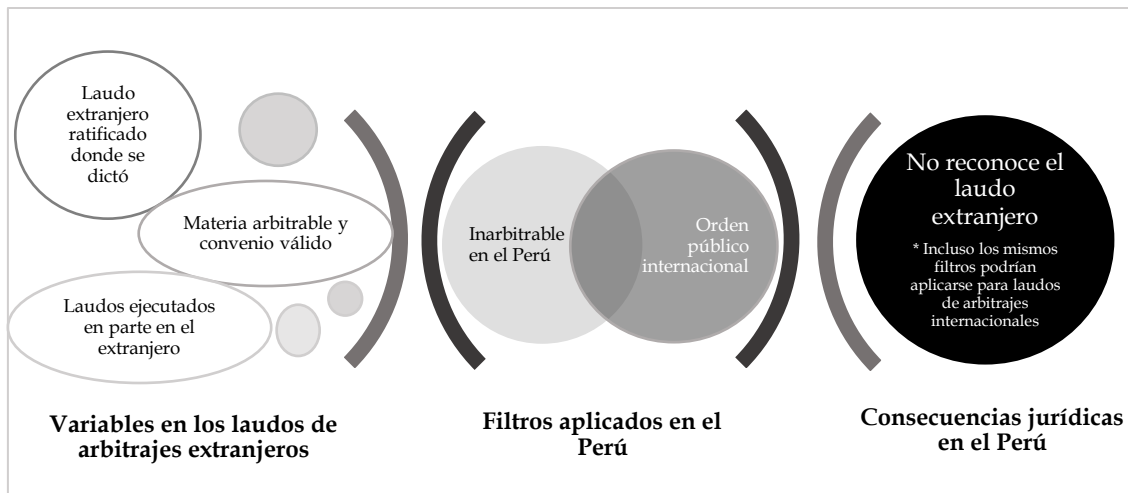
Laudo extranjero ratificado donde se dictó

Materia arbitrable y convenio válido

Laudos ejecutados en parte en el extranjero

Inarbitrable en el Perú

Orden público internacional

No reconoce el laudo extranjero

* Incluso los mismos filtros podrían aplicarse para laudos de arbitrajes internacionales

Variables en los laudos de arbitrajes extranjeros

Filtros aplicados en el Perú

Consecuencias jurídicas en el Perú